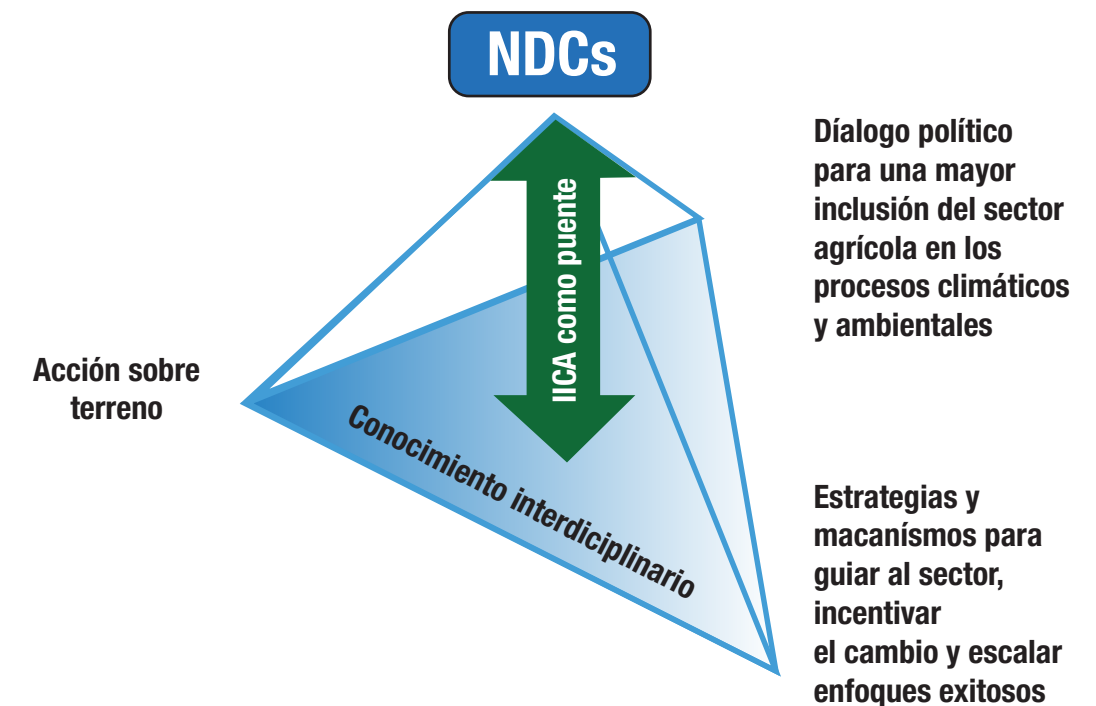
NDCs

Diálogo político para una mayor inclusión del sector agrícola en los procesos climáticos y ambientales

IICA como puente

Acción sobre terreno

Conocimiento interdiciplinario

Estrategias y macanísmos para guiar al sector, incentivar el cambio y escalar enfoques exitosos